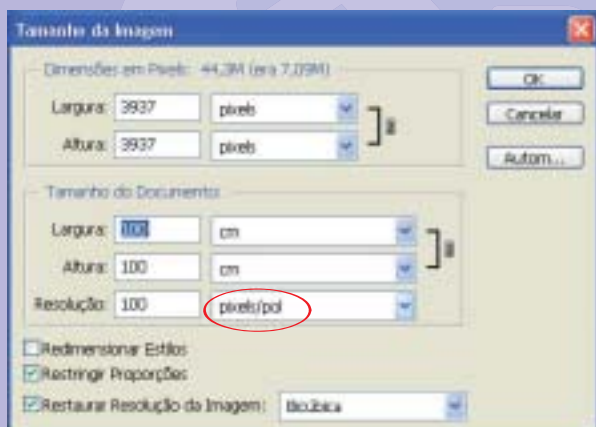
Tamanho da Imagem

Dimensões em Pixels: 44,3M (era 7,09M)

Largura: 3937 pixels

Altura: 3937 pixels

OK

Cancelar

Autom...

Tamanho do Documento

Largura: 100 cm

Altura: 100 cm

Resolução: 100 pixels/pol

Redimensionar Estilos

Restringir Proporções

Restaurar Resolução da Imagem: Bicúbica